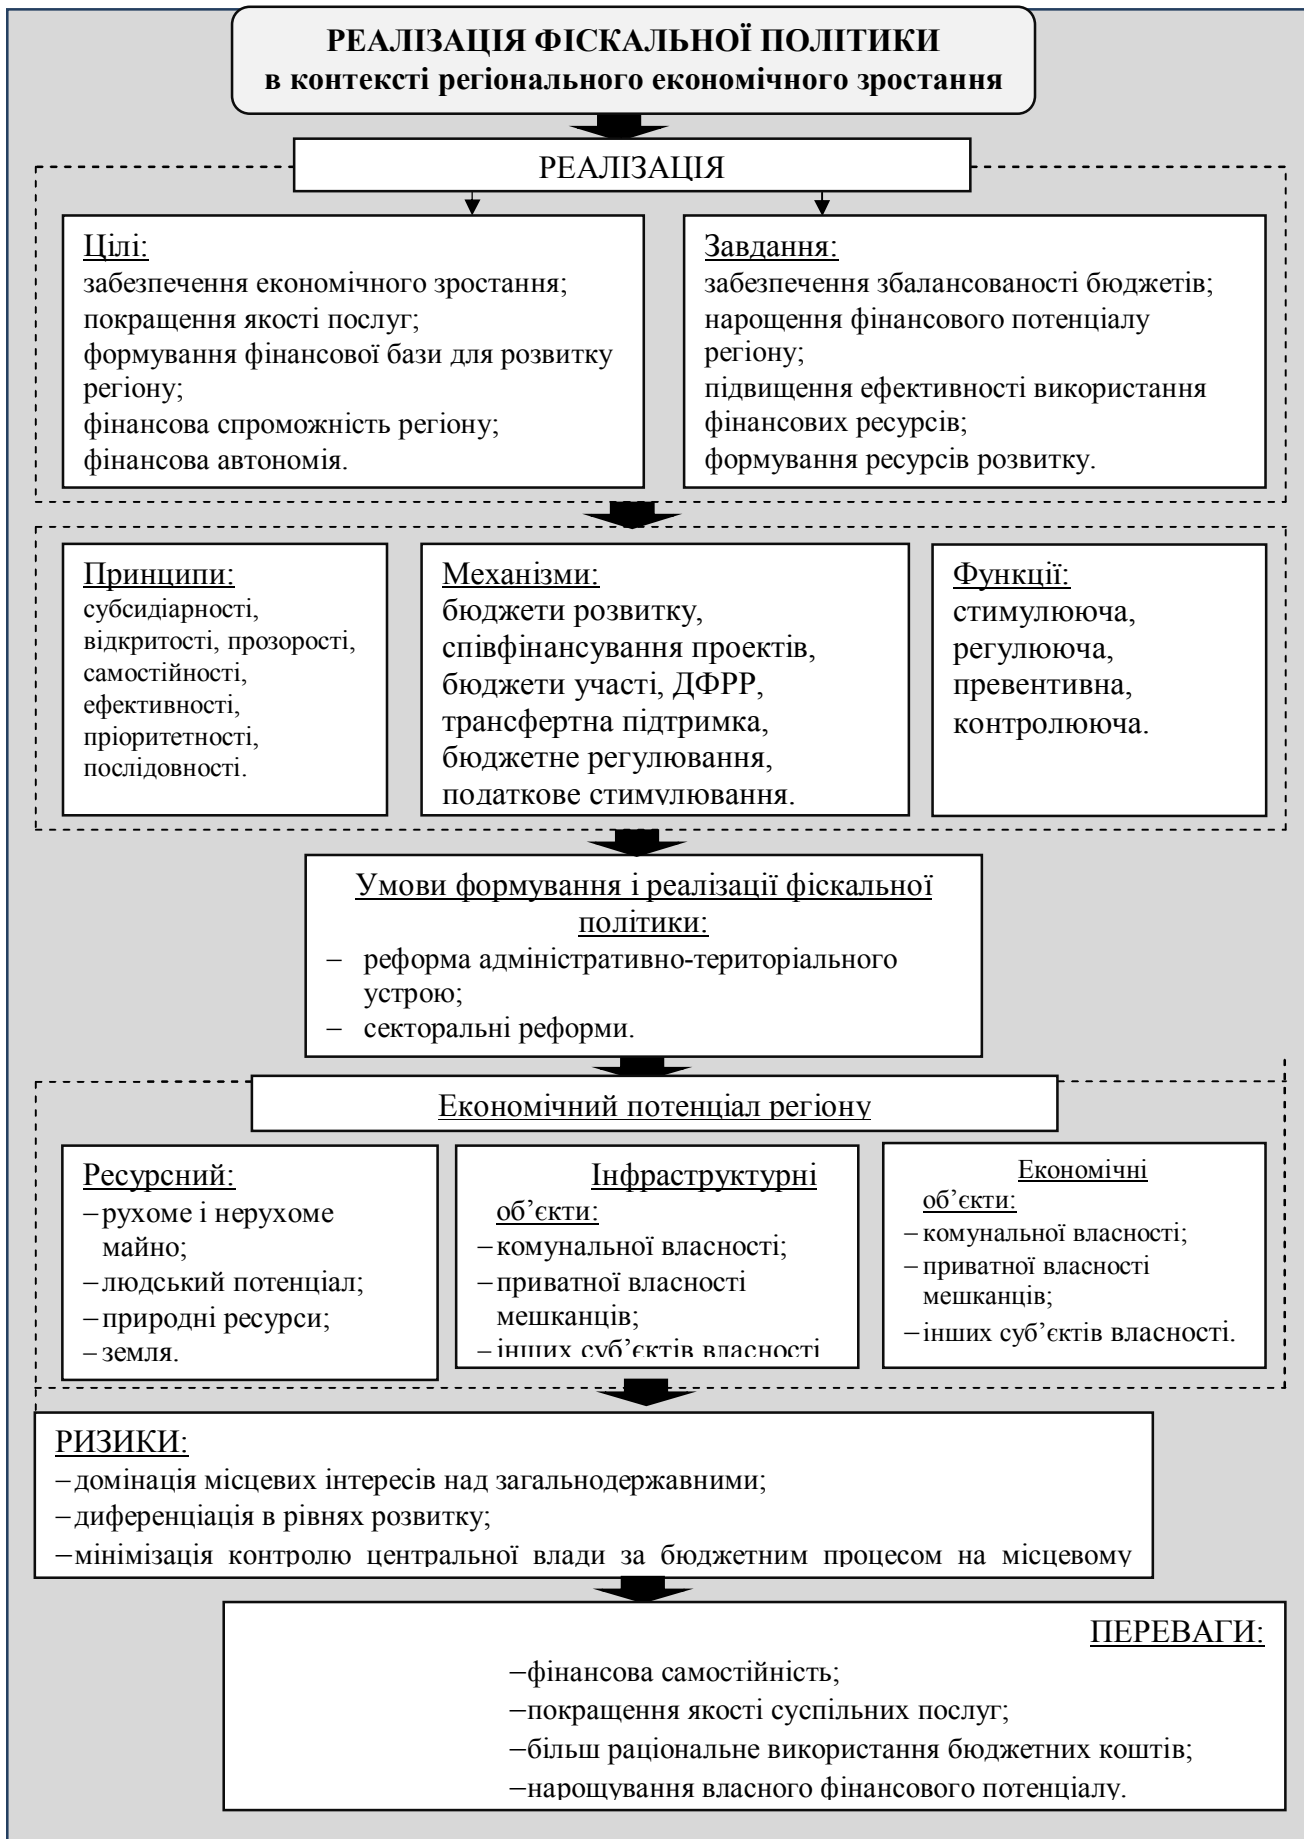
РЕАЛІЗАЦІЯ ФІСКАЛЬНОЇ ПОЛІТИКИ
в контексті регіонального економічного зростання

РЕАЛІЗАЦІЯ

Цілі:
забезпечення економічного зростання;
покращення якості послуг;
формування фінансової бази для розвитку регіону;
фінансова спроможність регіону;
фінансова автономія.

Завдання:
забезпечення збалансованості бюджетів;
нарощення фінансового потенціалу регіону;
підвищення ефективності використання фінансових ресурсів;
формування ресурсів розвитку.

Принципи:
субсидіарності,
відкритості, прозорості,
самостійності,
ефективності,
пріоритетності,
послідовності.

Механізми:
бюджети розвитку,
співфінансування проектів,
бюджети участі, ДФРР,
трансфертна підтримка,
бюджетне регулювання,
податкове стимулювання.

Функції:
стимулююча,
регулююча,
превентивна,
контролююча.

Умови формування і реалізації фіскальної політики:
– реформа адміністративно-територіального устрою;
– секторальні реформи.

Економічний потенціал регіону

Ресурсний:
–рухоме і нерухоме майно;
–людський потенціал;
–природні ресурси;
–земля.

Інфраструктурні об'єкти:
–комунальної власності;
–приватної власності мешканців;
–інших суб'єктів власності

Економічні об'єкти:
–комунальної власності;
–приватної власності мешканців;
–інших суб'єктів власності.

РИЗИКИ:
–домінація місцевих інтересів над загальнодержавними;
–диференціація в рівнях розвитку;
–мінімізація контролю центральної влади за бюджетним процесом на місцевому

ПЕРЕВАГИ:
–фінансова самостійність;
–покращення якості суспільних послуг;
–більш раціональне використання бюджетних коштів;
–нарощування власного фінансового потенціалу.